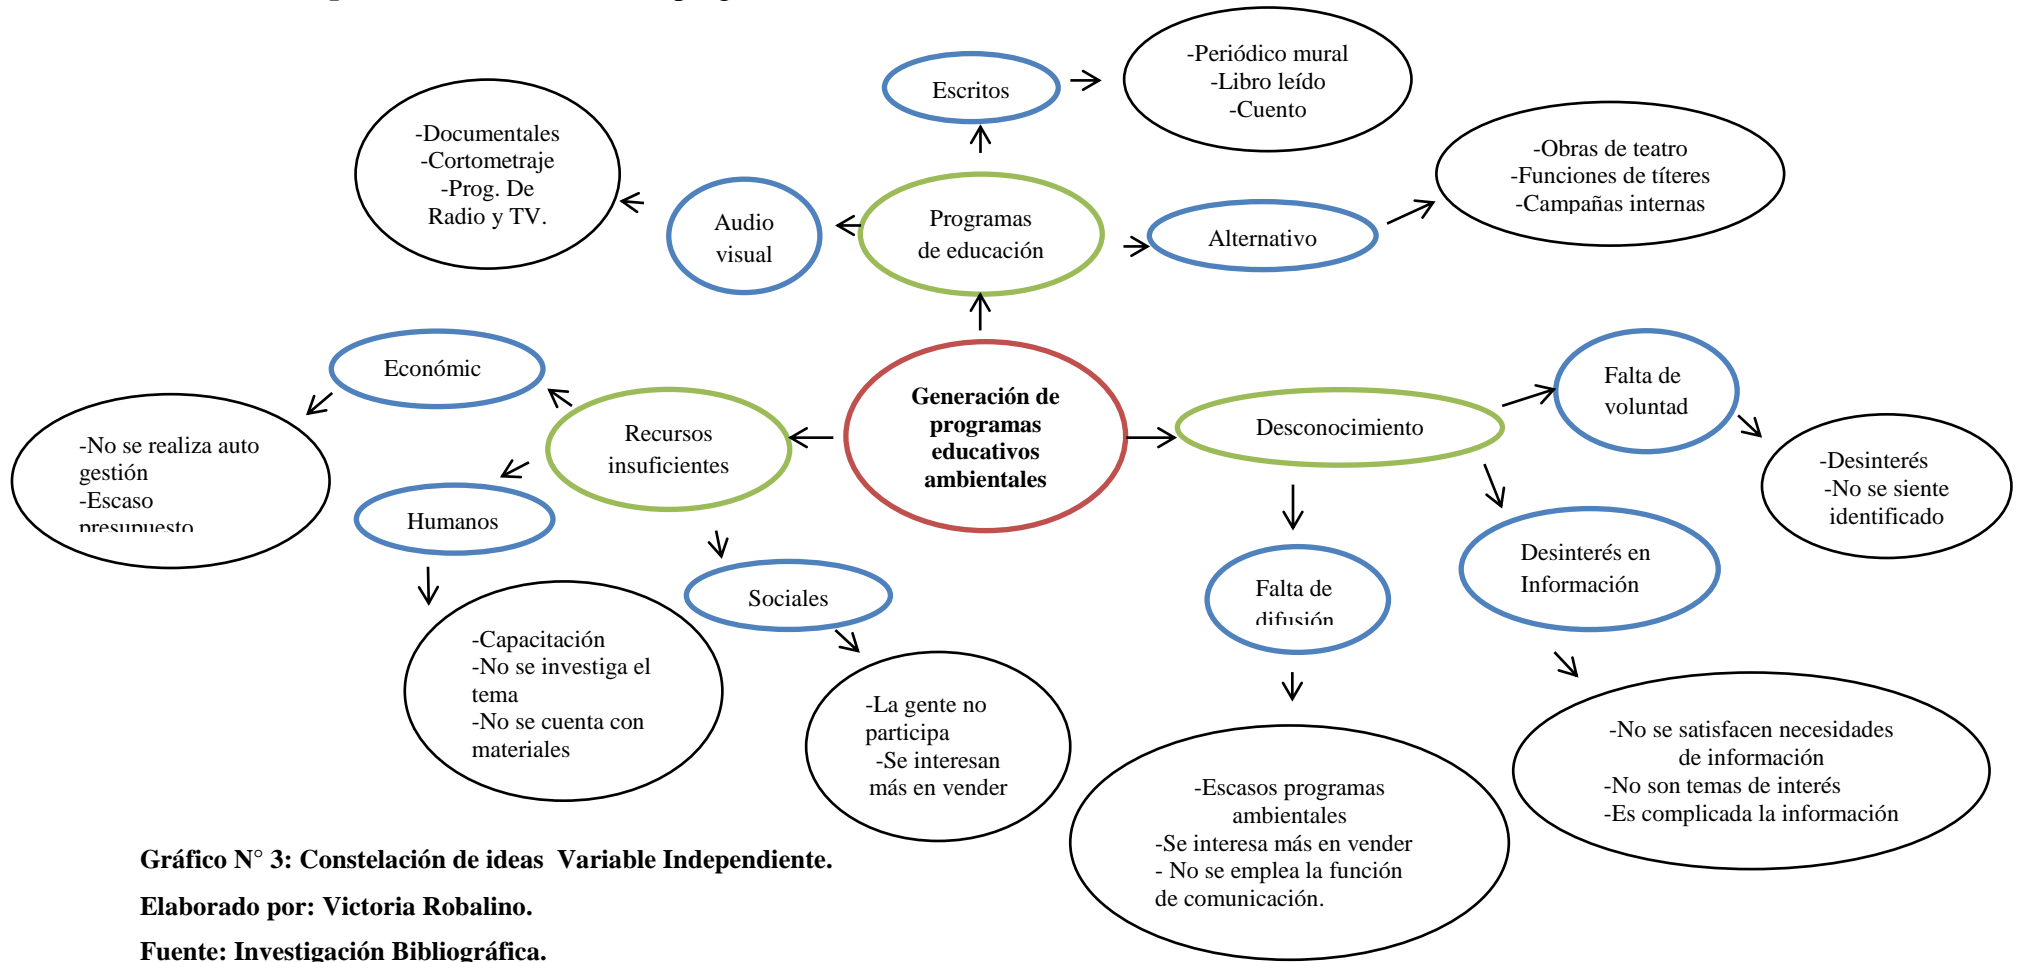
Escritos

-Periódico mural
-Libro leído
-Cuento

-Documentales
-Cortometraje
-Prog. De Radio y TV.

Audio visual

Programas de educación

Alternativo

-Obras de teatro
-Funciones de títeres
-Campañas internas

Económic

-No se realiza auto gestión
-Escaso presupuesto

Recursos insuficientes

Generación de programas educativos ambientales

Desconocimiento

Falta de voluntad

-Desinterés
-No se siente identificado

Humanos

Sociales

Falta de difusión

Desinterés en Información

-Capacitación
-No se investiga el tema
-No se cuenta con materiales

-La gente no participa
-Se interesan más en vender

-Escasos programas ambientales
-Se interesa más en vender
- No se emplea la función de comunicación.

-No se satisfacen necesidades de información
-No son temas de interés
-Es complicada la información

Gráfico N° 3: Constelación de ideas Variable Independiente.
Elaborado por: Victoria Robalino.
Fuente: Investigación Bibliográfica.